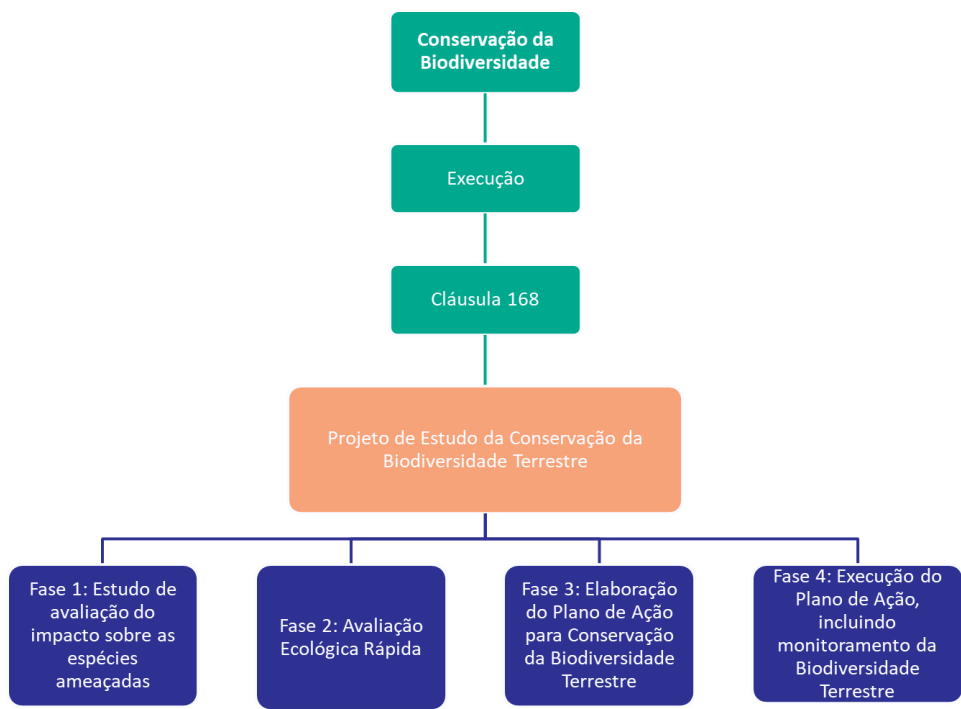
Conservação da Biodiversidade

Execução

Cláusula 168

Projeto de Estudo da Conservação da Biodiversidade Terrestre

Fase 1: Estudo de avaliação do impacto sobre as espécies ameaçadas

Fase 2: Avaliação Ecológica Rápida

Fase 3: Elaboração do Plano de Ação para Conservação da Biodiversidade Terrestre

Fase 4: Execução do Plano de Ação, incluindo monitoramento da Biodiversidade Terrestre